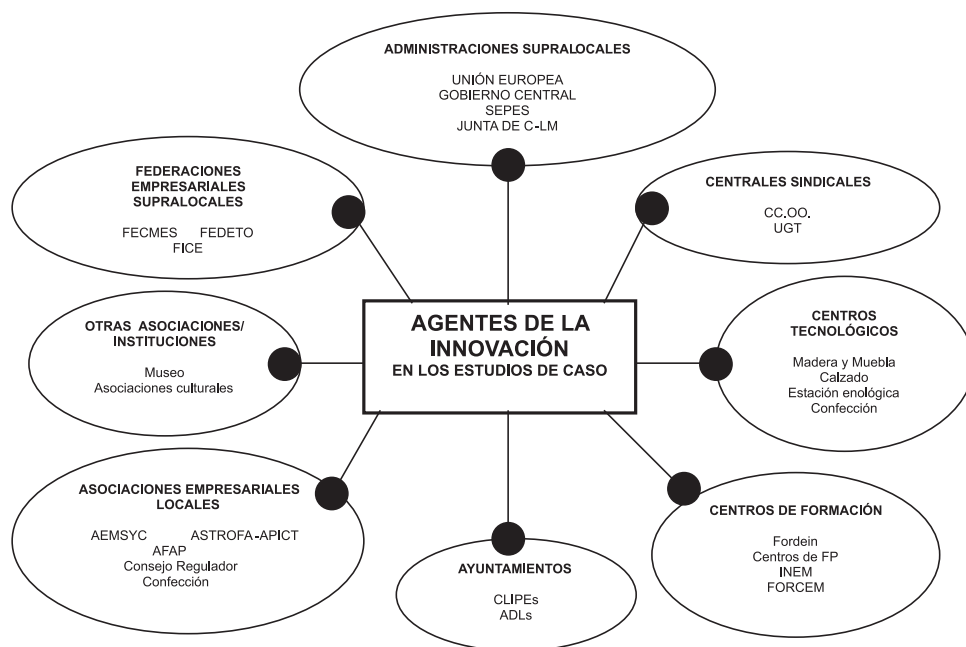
ADMINISTRACIONES SUPRALOCALES

UNIÓN EUROPEA
GOBIERNO CENTRAL
SEPES
JUNTA DE C-LM

FEDERACIONES EMPRESARIALES SUPRALOCALES

FECMES FEDETO
FICE

CENTRALES SINDICALES

CC.OO.
UGT

OTRAS ASOCIACIONES/ INSTITUCIONES

Museo
Asociaciones culturales

AGENTES DE LA INNOVACIÓN
EN LOS ESTUDIOS DE CASO

CENTROS TECNOLÓGICOS

Madera y Muebla
Calzado
Estación enológica
Confección

ASOCIACIONES EMPRESARIALES LOCALES

AEMSYC ASTROFA-APICT
AFAP
Consejo Regulador
Confección

CENTROS DE FORMACIÓN

Fordein
Centros de FP
INEM
FORCEM

AYUNTAMIENTOS

CLIPEs
ADLs